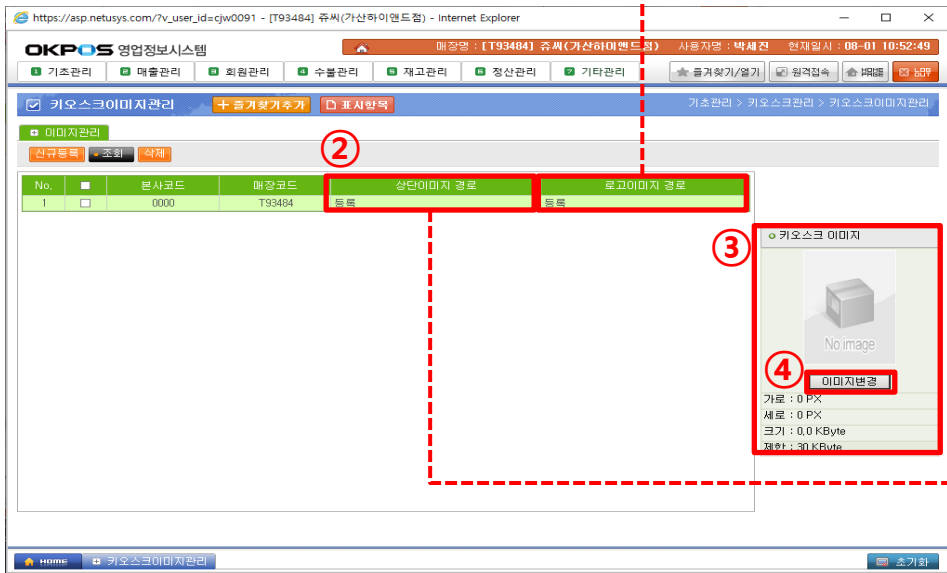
https://asp.netusys.com/?v_user_id=cjw0091 - [T93484] 쥬씨(가산하이앤드점) - Internet Explorer

OKPOS 영업정보시스템

매장명 : [T93484] 쥬씨(가산하이앤드점) 사용자명 : 박세진 현재일시 : 08-01 10:52:49

1 기초관리 2 매출관리 3 회원관리 4 수불관리 5 재고관리 6 정산관리 7 기타관리

즐겨찾기/열기 원격접속 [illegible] 로그아웃

키오스크이미지관리 + 즐겨찾기추가 표시항목

기초관리 > 키오스크관리 > 키오스크이미지관리

이미지관리

신규등록 조회 삭제

②

| No. | | 본사코드 | 매장코드 | 상단이미지 경로 | 로고이미지 경로 |
|---|---|---|---|---|---|
| 1 | | 0000 | T93484 | 등록 | 등록 |

③

키오스크 이미지

No image

④

이미지변경

가로 : 0 PX
세로 : 0 PX
크기 : 0.0 KByte
제한 : 30 KByte

HOME 키오스크이미지관리

초기화